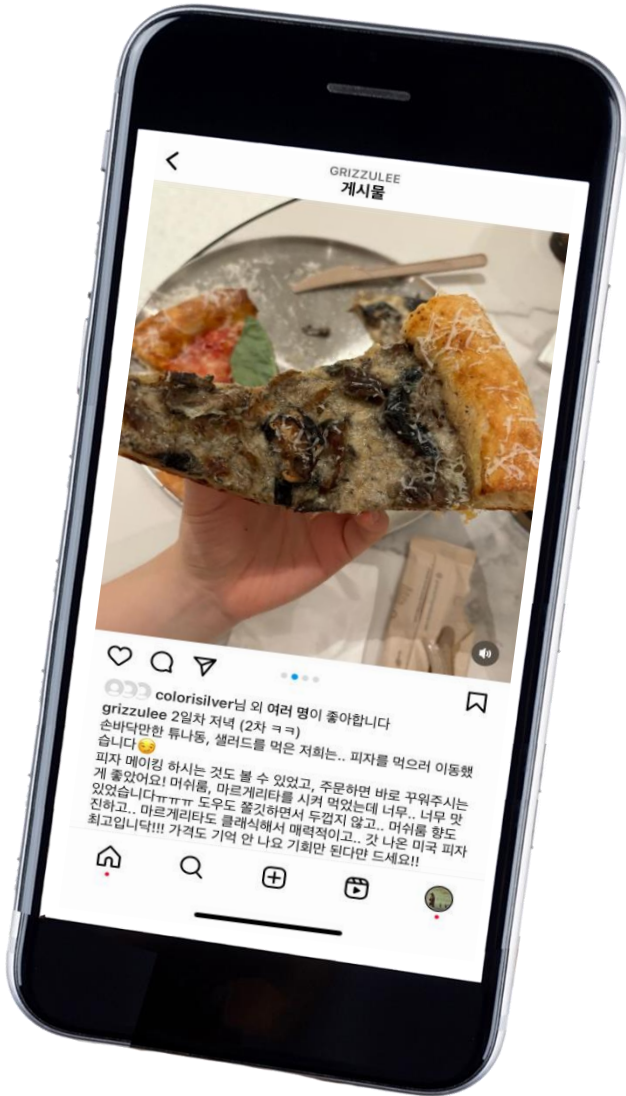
GRIZZULEE
게시물

colorisilver님 외 여러 명이 좋아합니다
grizzulee 2일차 저녁 (2차 ㅋㅋ)
손바닥만한 튜나동, 샐러드를 먹은 저희는.. 피자를 먹으러 이동했습니다😔
피자 메이킹 하시는 것도 볼 수 있었고, 주문하면 바로 꾸워주시는 게 좋았어요! 머쉬룸, 마르게리타를 시켜 먹었는데 너무.. 너무 맛있었습니다ㅠㅠㅠ 도우도 쫄깃하면서 두껍지 않고.. 머쉬룸 향도 진하고.. 마르게리타도 클래식해서 매력적이고.. 갓 나온 미국 피자 최고입니다!!! 가격도 기억 안 나요 기회만 된다면 드세요!!